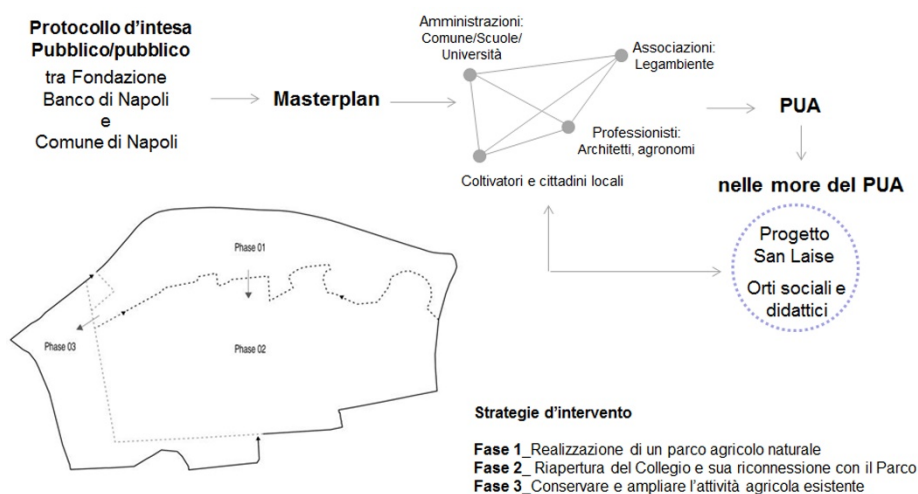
Protocollo d'intesa Pubblico/pubblico

tra Fondazione Banco di Napoli e Comune di Napoli

Masterplan

Amministrazioni: Comune/Scuole/ Università

Associazioni: Legambiente

Professionisti: Architetti, agronomi

Coltivatori e cittadini locali

PUA

nelle more del PUA

Progetto San Laise

Orti sociali e didattici

Phase 01

Phase 02

Phase 03

Strategie d'intervento

Fase 1_Realizzazione di un parco agricolo naturale
Fase 2_ Riapertura del Collegio e sua riconnessione con il Parco
Fase 3_Conservare e ampliare l'attività agricola esistente